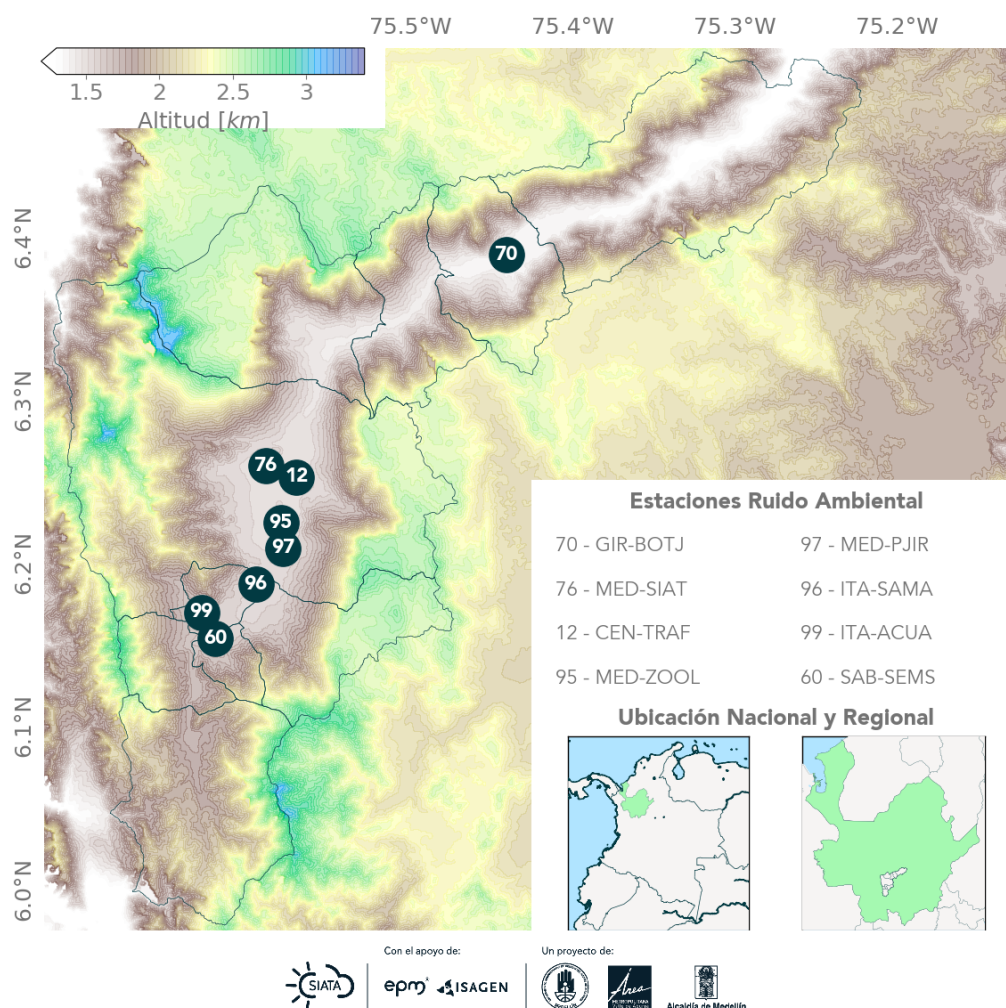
75.5°W 75.4°W 75.3°W 75.2°W

1.5 2 2.5 3
Altitud [$km$]

6.4°N
6.3°N
6.2°N
6.1°N
6.0°N

70
76
12
95
97
96
99
60

Estaciones Ruido Ambiental

70 - GIR-BOTJ
76 - MED-SIAT
12 - CEN-TRAF
95 - MED-ZOOL
97 - MED-PJIR
96 - ITA-SAMA
99 - ITA-ACUA
60 - SAB-SEMS

Ubicación Nacional y Regional

Con el apoyo de:
SIATA
epm
ISAGEN
Un proyecto de:
Área
Alcaldía de Medellín